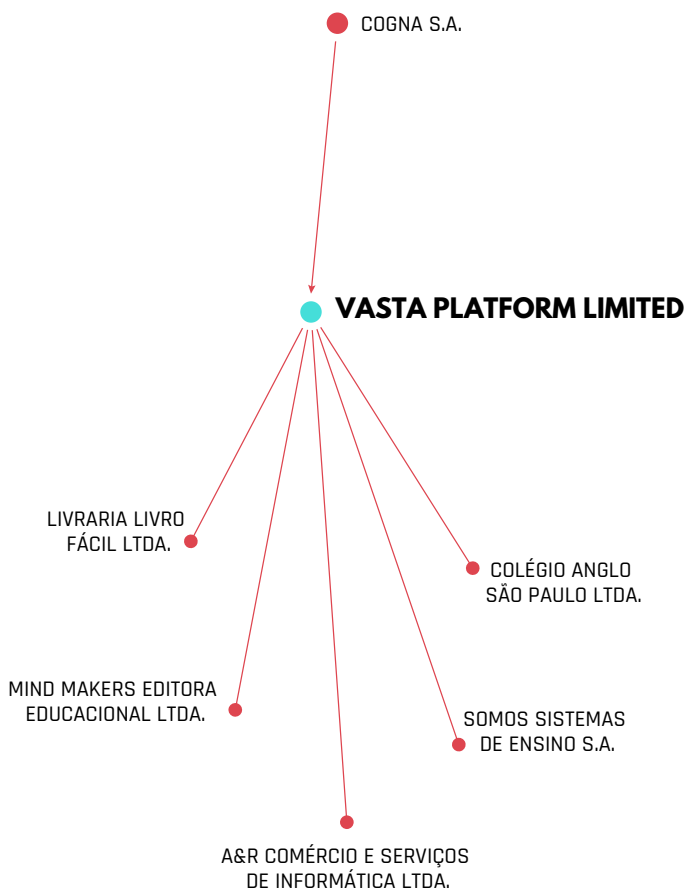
COGNA S.A.

VASTA PLATFORM LIMITED

LIVRARIA LIVRO FÁCIL LTDA.

COLÉGIO ANGLO SÃO PAULO LTDA.

MIND MAKERS EDITORA EDUCACIONAL LTDA.

SOMOS SISTEMAS DE ENSINO S.A.

A&R COMÉRCIO E SERVIÇOS DE INFORMÁTICA LTDA.